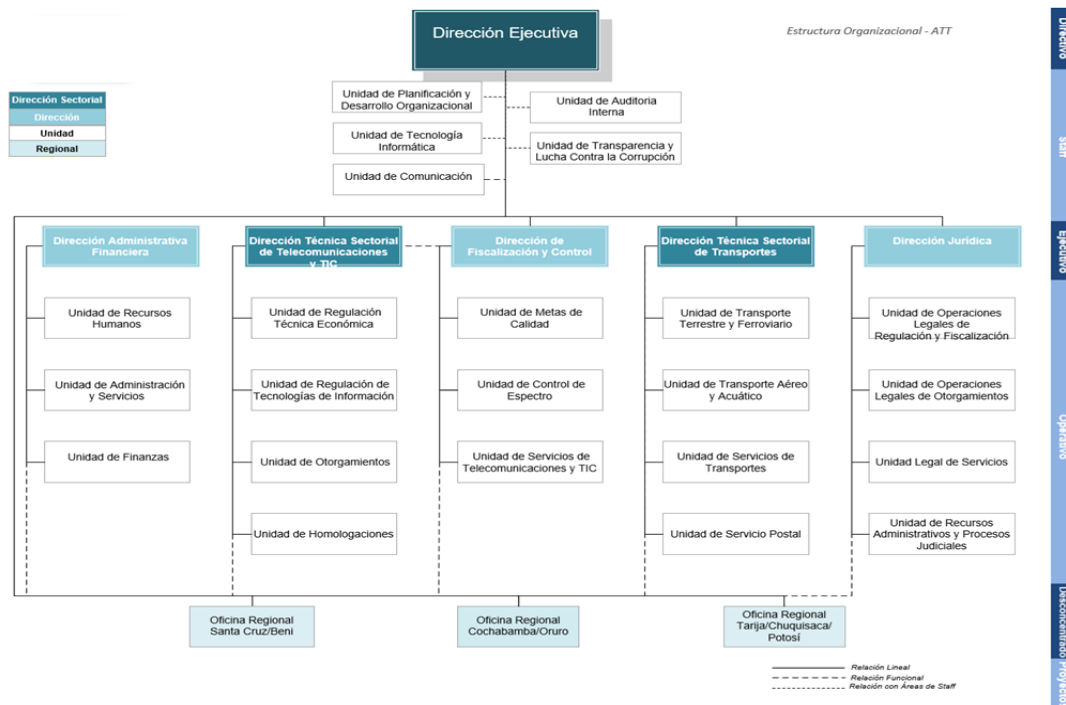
Dirección Ejecutiva

Estructura Organizacional - ATT

Directivo

Staff

Ejecutivo

Operativo

Desconcentrado Proyecto

Dirección Sectorial
Dirección
Unidad
Regional

Unidad de Planificación y Desarrollo Organizacional

Unidad de Auditoria Interna

Unidad de Tecnología Informática

Unidad de Transparencia y Lucha Contra la Corrupción

Unidad de Comunicación

Dirección Administrativa Financiera

Unidad de Recursos Humanos

Unidad de Administración y Servicios

Unidad de Finanzas

Dirección Técnica Sectorial de Telecomunicaciones y TIC

Unidad de Regulación Técnica Económica

Unidad de Regulación de Tecnologías de Información

Unidad de Otorgamientos

Unidad de Homologaciones

Dirección de Fiscalización y Control

Unidad de Metas de Calidad

Unidad de Control de Espectro

Unidad de Servicios de Telecomunicaciones y TIC

Dirección Técnica Sectorial de Transportes

Unidad de Transporte Terrestre y Ferroviario

Unidad de Transporte Aéreo y Acuático

Unidad de Servicios de Transportes

Unidad de Servicio Postal

Dirección Jurídica

Unidad de Operaciones Legales de Regulación y Fiscalización

Unidad de Operaciones Legales de Otorgamientos

Unidad Legal de Servicios

Unidad de Recursos Administrativos y Procesos Judiciales

Oficina Regional Santa Cruz/Beni

Oficina Regional Cochabamba/Oruro

Oficina Regional Tarija/Chuquisaca/ Potosí

Relación Lineal
Relación Funcional
Relación con Áreas de Staff